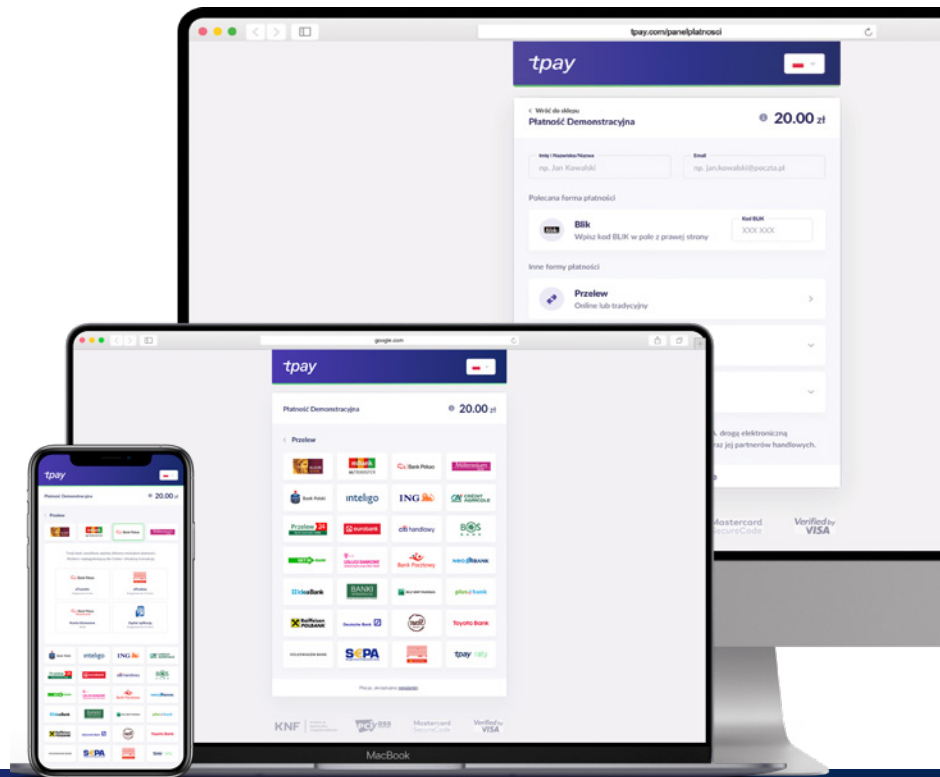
tpay.com/panelplatnosci

tpay

< Wróć do sklepu
Płatność Demonstracyjna
20.00 zł

Imię i Nazwisko/Nazwa
np. Jan Kowalski

Email
np. jan.kowalski@poczta.pl

Polecana forma płatności

Blik
Wpisz kod BLIK w pole z prawej strony

Kod BLIK
XXX XXX

Inne formy płatności

Przelew
Online lub tradycyjny

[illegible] drogą elektroniczną
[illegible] jej partnerów handlowych.

Mastercard SecureCode

Verified by VISA

google.com

tpay

Płatność Demonstracyjna
20.00 zł

< Przelew

mBank
Bank Pekao
Millennium
Bank Polski
inteligo
ING
CREDIT AGRICOLE
Przelew24
eurobank
citi handlowy
BOŚ
Bank Pocztowy
NEOBANK
IdeaBank
BANKI SPÓŁDZIELCZE
plus bank
Raiffeisen POLBANK
Deutsche Bank
Toyota Bank
SEPA
tpay raty

Płacąc, akceptujesz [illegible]

KNF
Mastercard SecureCode
Verified by VISA

MacBook

tpay

Płatność Demonstracyjna
20.00 zł

< Przelew

inteligo
ING
citi handlowy
BOŚ
IdeaBank
plus bank
Toyota Bank
SEPA
tpay raty